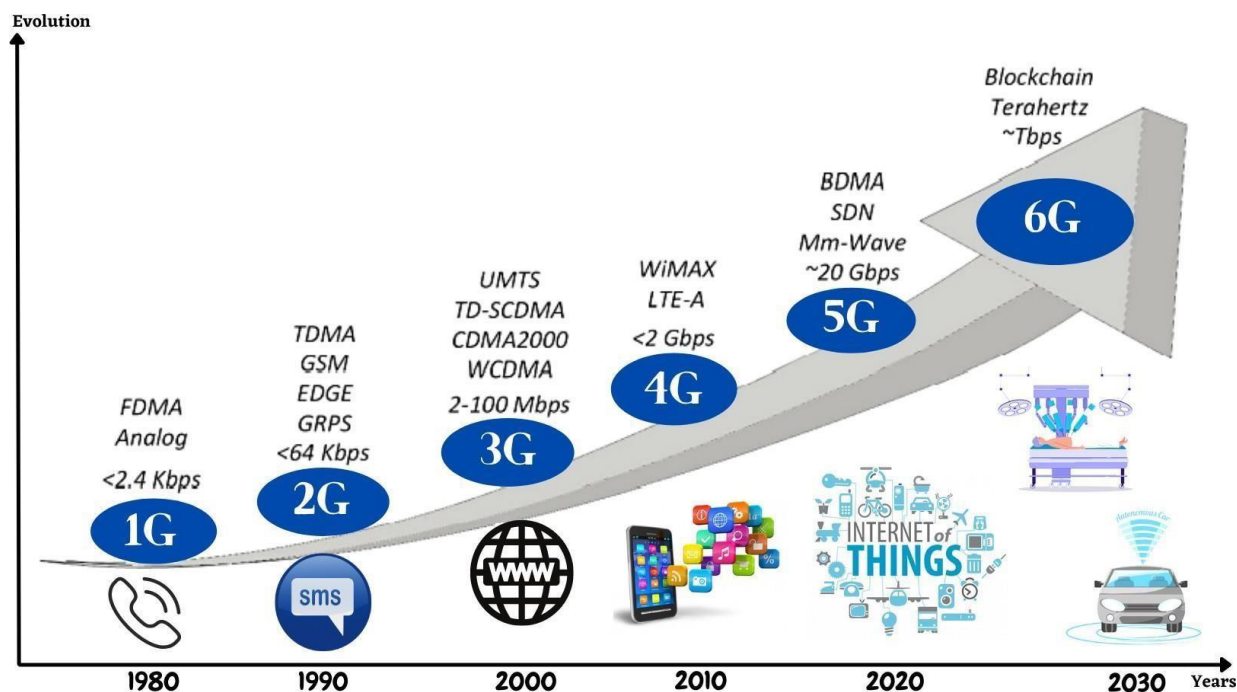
Evolution

Blockchain
Terahertz
~Tbps

6G

BDMA
SDN
Mm-Wave
~20 Gbps

5G

WiMAX
LTE-A
<2 Gbps

4G

UMTS
TD-SCDMA
CDMA2000
WCDMA
2-100 Mbps

3G

TDMA
GSM
EDGE
GRPS
<64 Kbps

2G

FDMA
Analog
<2.4 Kbps

1G

sms

www

INTERNET of THINGS

Autonomous Car

1980
1990
2000
2010
2020
2030
Years